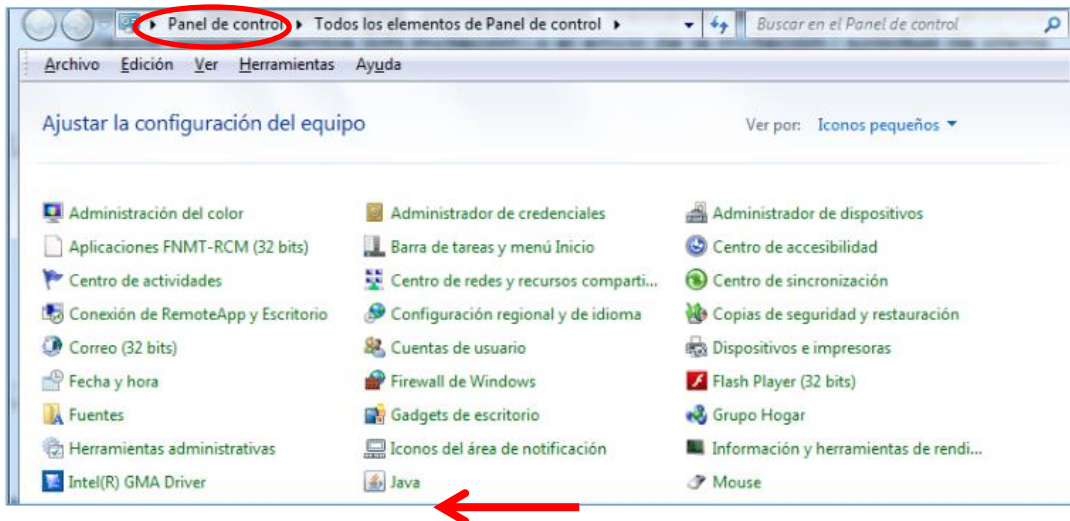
Panel de control ▸ Todos los elementos de Panel de control ▸

Buscar en el Panel de control

Archivo Edición Ver Herramientas Ayuda

Ajustar la configuración del equipo

Ver por: Iconos pequeños ▾

Administración del color
Aplicaciones FNMT-RCM (32 bits)
Centro de actividades
Conexión de RemoteApp y Escritorio
Correo (32 bits)
Fecha y hora
Fuentes
Herramientas administrativas
Intel(R) GMA Driver

Administrador de credenciales
Barra de tareas y menú Inicio
Centro de redes y recursos comparti...
Configuración regional y de idioma
Cuentas de usuario
Firewall de Windows
Gadgets de escritorio
Iconos del área de notificación
Java

Administrador de dispositivos
Centro de accesibilidad
Centro de sincronización
Copias de seguridad y restauración
Dispositivos e impresoras
Flash Player (32 bits)
Grupo Hogar
Información y herramientas de rendi...
Mouse